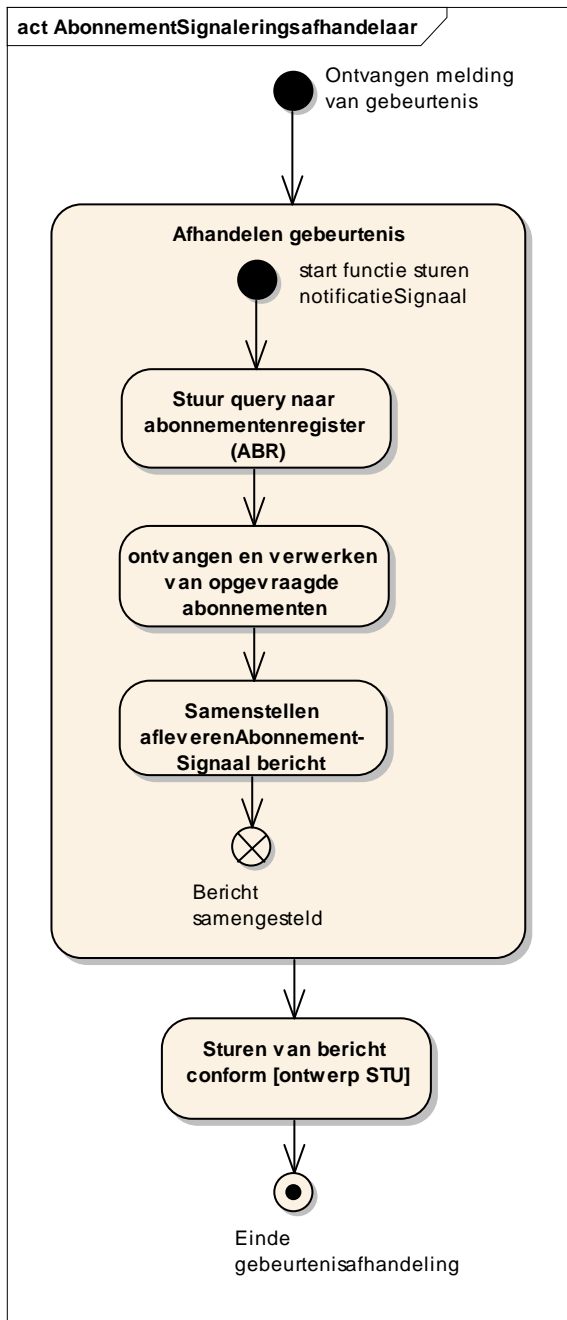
act AbonnementSignaleringsafhandelaar

Ontvangen melding van gebeurtenis

Afhandelen gebeurtenis

start functie sturen notificatieSignaal

Stuur query naar abonnementenregister (ABR)

ontvangen en verwerken van opgevraagde abonnementen

Samenstellen afleverenAbonnement-Signaal bericht

Bericht samengesteld

Sturen van bericht conform [ontwerp STU]

Einde gebeurtenisafhandeling